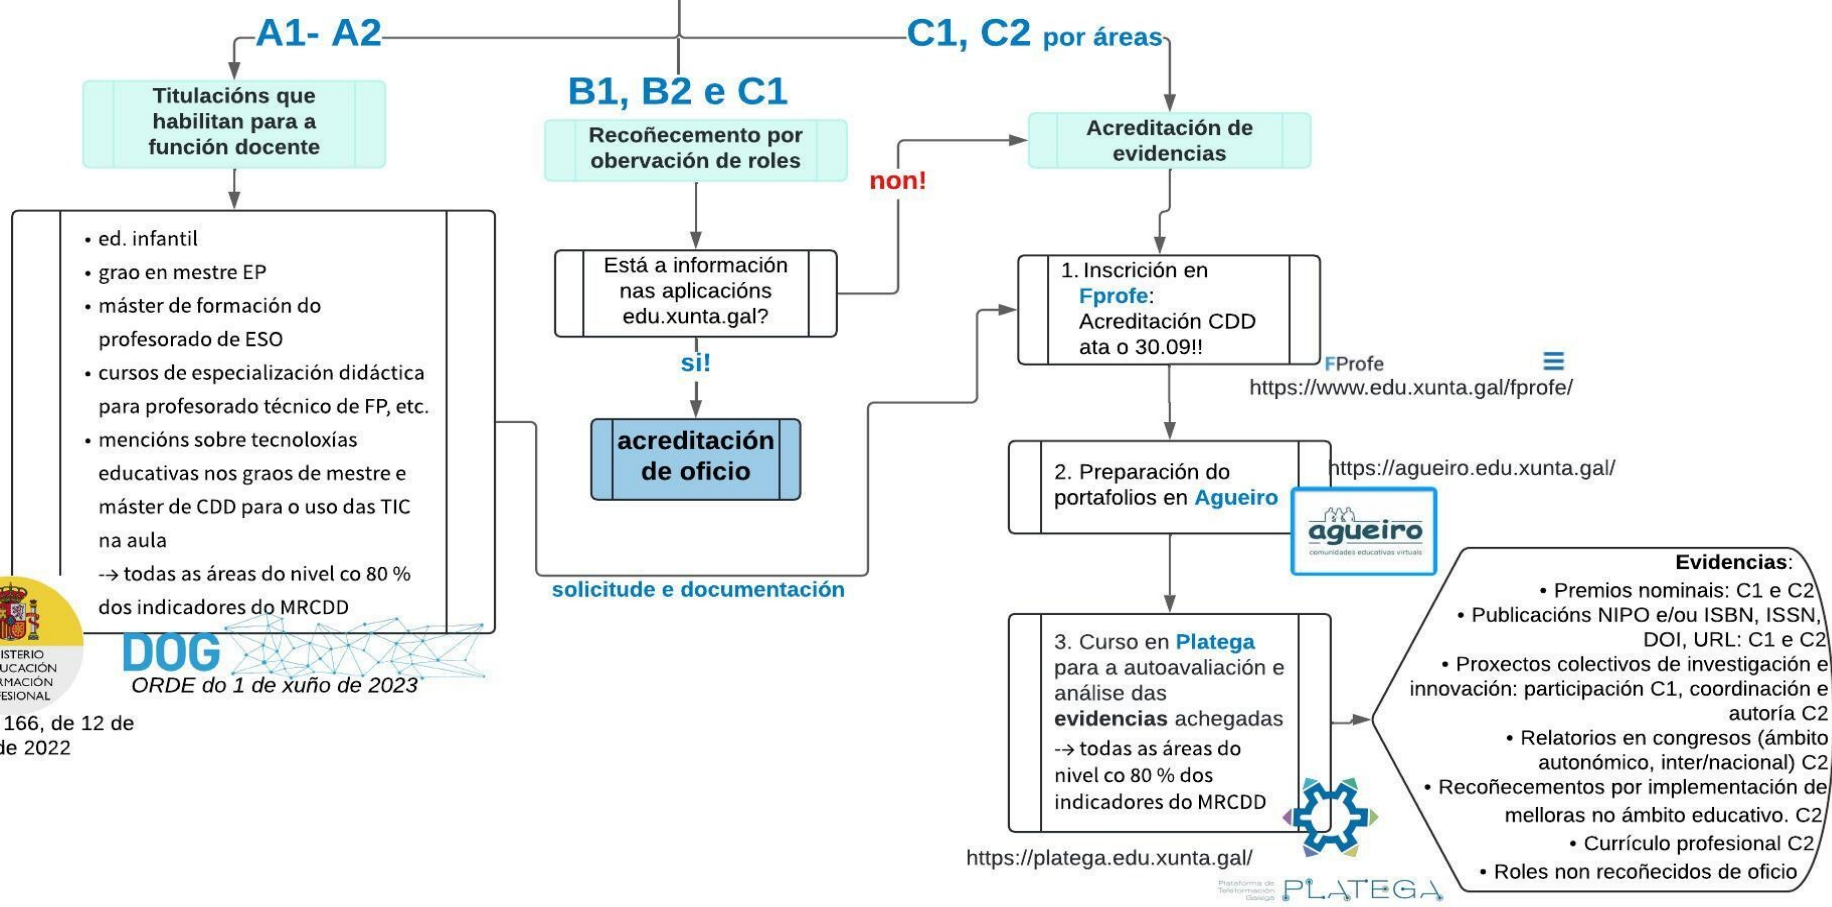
A1- A2

B1, B2 e C1

C1, C2 por áreas

Titulacións que habilitan para a función docente

Recoñecemento por obervación de roles

Acreditación de evidencias

non!

• ed. infantil
• grao en mestre EP
• máster de formación do profesorado de ESO
• cursos de especialización didáctica para profesorado técnico de FP, etc.
• mencións sobre tecnoloxías educativas nos graos de mestre e máster de CDD para o uso das TIC na aula
-→ todas as áreas do nivel co 80 % dos indicadores do MRCDD

Está a información nas aplicacións edu.xunta.gal?

si!

acreditación de oficio

solicitude e documentación

1. Inscrición en Fprofe: Acreditación CDD ata o 30.09!!

FProfe
https://www.edu.xunta.gal/fprofe/

2. Preparación do portafolios en Agueiro

https://agueiro.edu.xunta.gal/

agueiro
comunidades educativas virtuais

3. Curso en Platega para a autoavaliación e análise das evidencias achegadas
-→ todas as áreas do nivel co 80 % dos indicadores do MRCDD

https://platega.edu.xunta.gal/

Plataforma de Teleformación Galega PLATEGA

Evidencias:
• Premios nominais: C1 e C2
• Publicacións NIPO e/ou ISBN, ISSN, DOI, URL: C1 e C2
• Proxectos colectivos de investigación e innovación: participación C1, coordinación e autoría C2
• Relatorios en congresos (ámbito autonómico, inter/nacional) C2
• Recoñecementos por implementación de melloras no ámbito educativo. C2
• Currículo profesional C2
• Roles non recoñecidos de oficio

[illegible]ISTERIO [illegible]UCACIÓN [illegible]RMACIÓN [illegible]ESIONAL

DOG
ORDE do 1 de xuño de 2023

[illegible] 166, de 12 de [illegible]de 2022